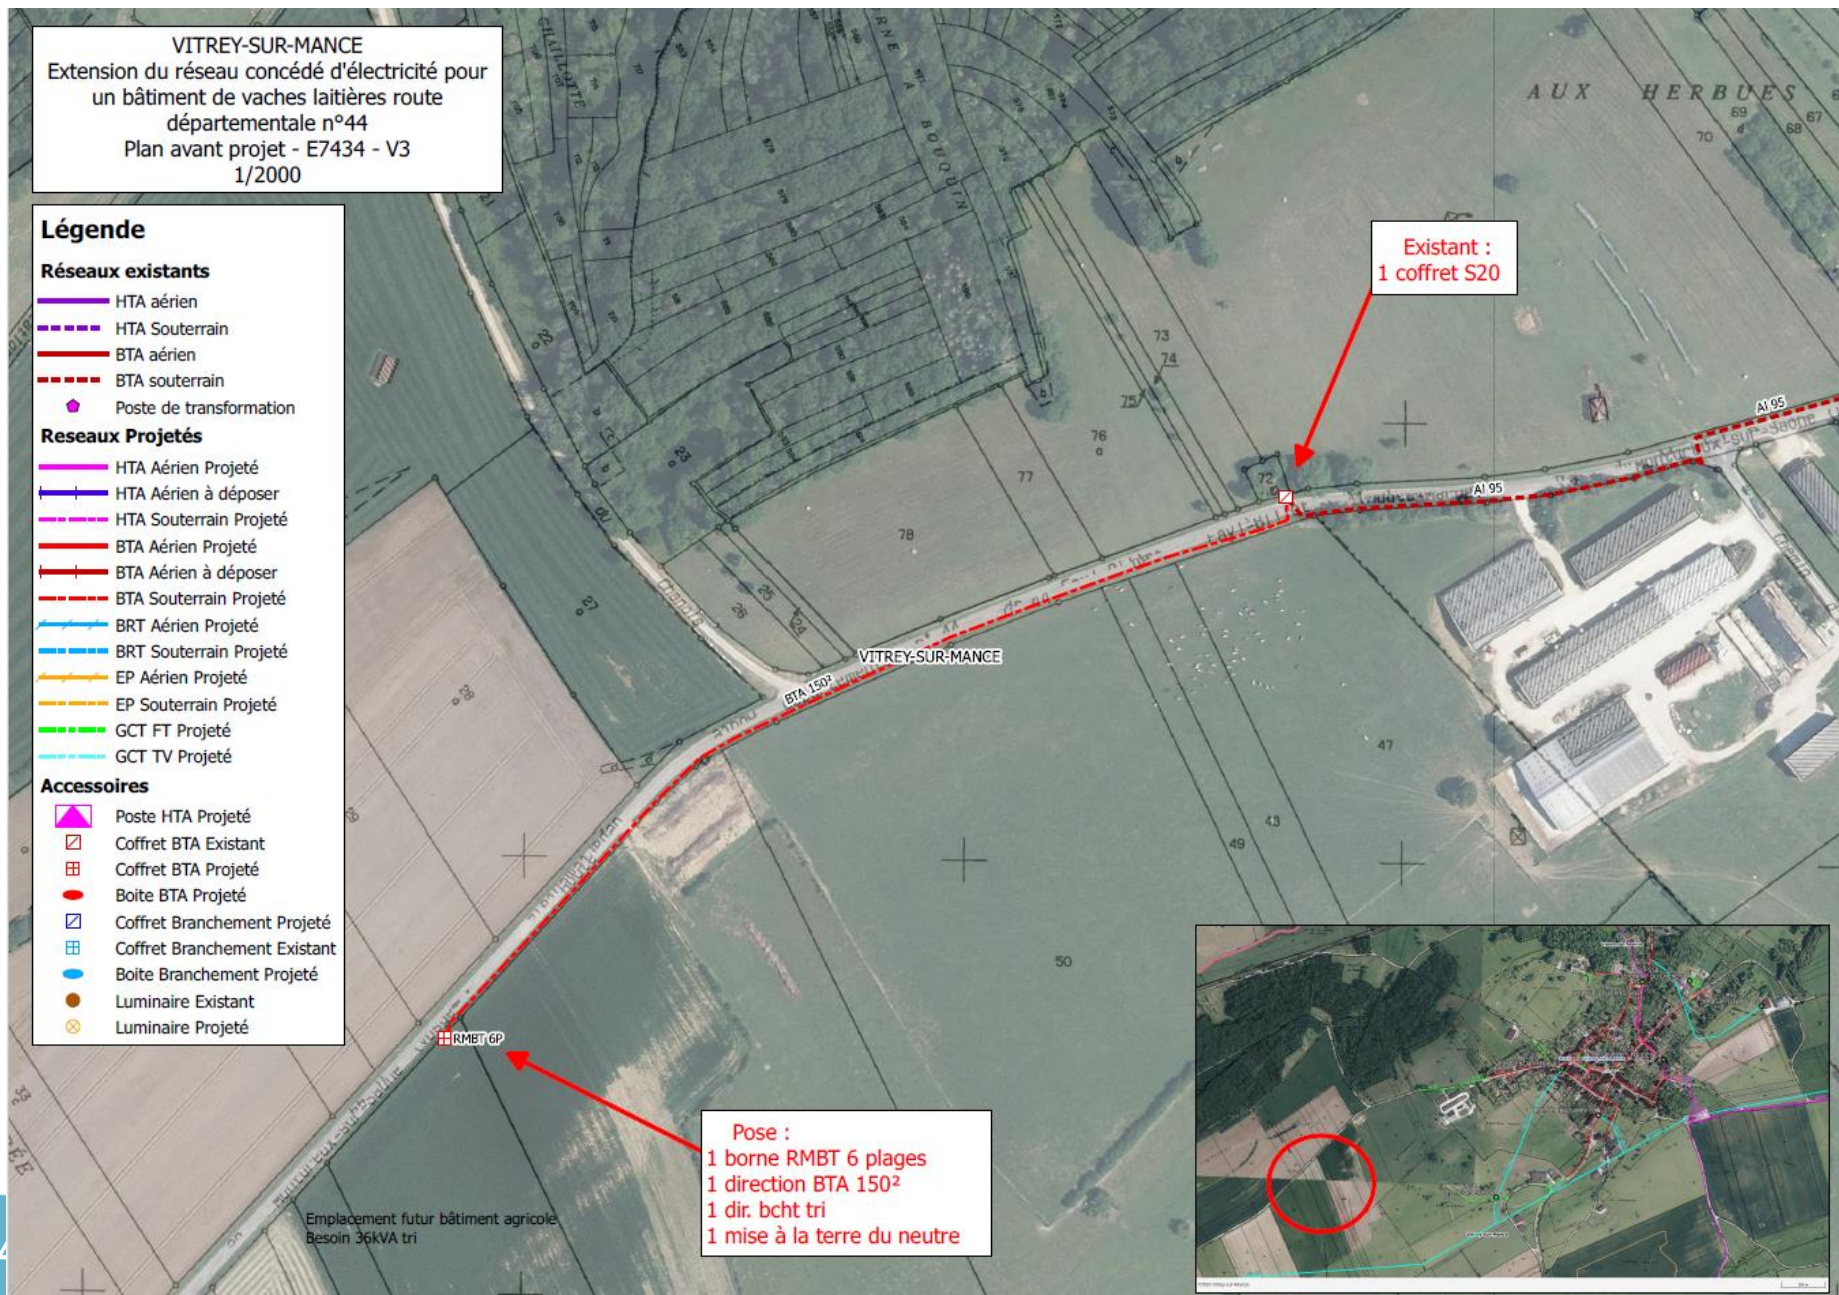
VITREY-SUR-MANCE
Extension du réseau concédé d'électricité pour un bâtiment de vaches laitières route départementale n°44
Plan avant projet - E7434 - V3
1/2000

Légende
Réseaux existants
HTA aérien
HTA Souterrain
BTA aérien
BTA souterrain
Poste de transformation
Reseaux Projetés
HTA Aérien Projeté
HTA Aérien à déposer
HTA Souterrain Projeté
BTA Aérien Projeté
BTA Aérien à déposer
BTA Souterrain Projeté
BRT Aérien Projeté
BRT Souterrain Projeté
EP Aérien Projeté
EP Souterrain Projeté
GCT FT Projeté
GCT TV Projeté
Accessoires
Poste HTA Projeté
Coffret BTA Existant
Coffret BTA Projeté
Boite BTA Projeté
Coffret Branchement Projeté
Coffret Branchement Existant
Boite Branchement Projeté
Luminaire Existant
Luminaire Projeté

AUX HERBUES
70 69 68 67

Existant :
1 coffret S20

73 74 75 76 77 78 72
AI 95
AI 95
VITREY-SUR-MANCE
BTA 150²
47 43 49 50

RMBT 6P

Pose :
1 borne RMBT 6 plages
1 direction BTA 150²
1 dir. bcht tri
1 mise à la terre du neutre

Emplacement futur bâtiment agricole
Besoin 36kVA tri